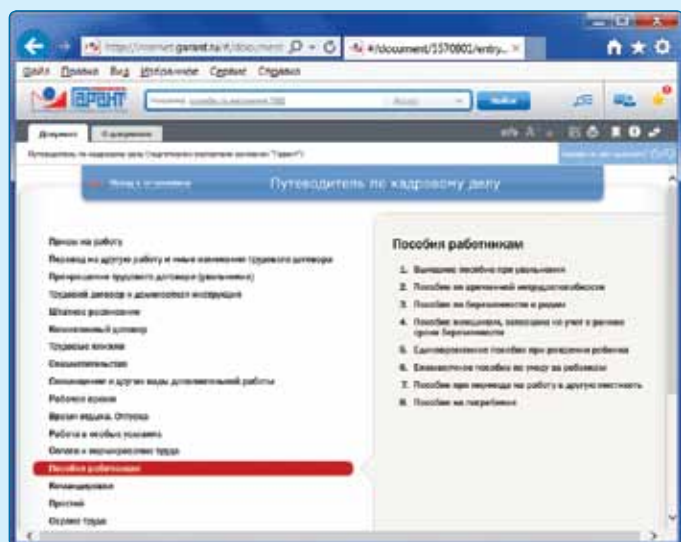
https://internet.garant.ru/#/document/ +/document/55700801/entry... ×

Файл Правка Вид Избранное Сервис Справка

ГАРАНТ

Найти

Документ О документе

Путеводитель по кадровому делу

Путеводитель по кадровому делу

Прием на работу
Перевод на другую работу и иные изменения трудового договора
Прекращение трудового договора (увольнение)
Трудовой договор и должностная инструкция
Штатное расписание
Коллективный договор
Трудовые книжки
Совместительство
Совмещение и другие виды дополнительной работы
Рабочее время
Время отдыха. Отпуска
Работа в особых условиях
Оплата и нормирование труда
Пособия работникам
Командировки
Простой
Охрана труда

Пособия работникам

1. Выходное пособие при увольнении
2. Пособие по временной нетрудоспособности
3. Пособие по беременности и родам
4. Пособие женщинам, вставшим на учет в ранние сроки беременности
5. Единовременное пособие при рождении ребенка
6. Ежемесячное пособие по уходу за ребенком
7. Пособие при переезде на работу в другую местность
8. Пособие на погребение